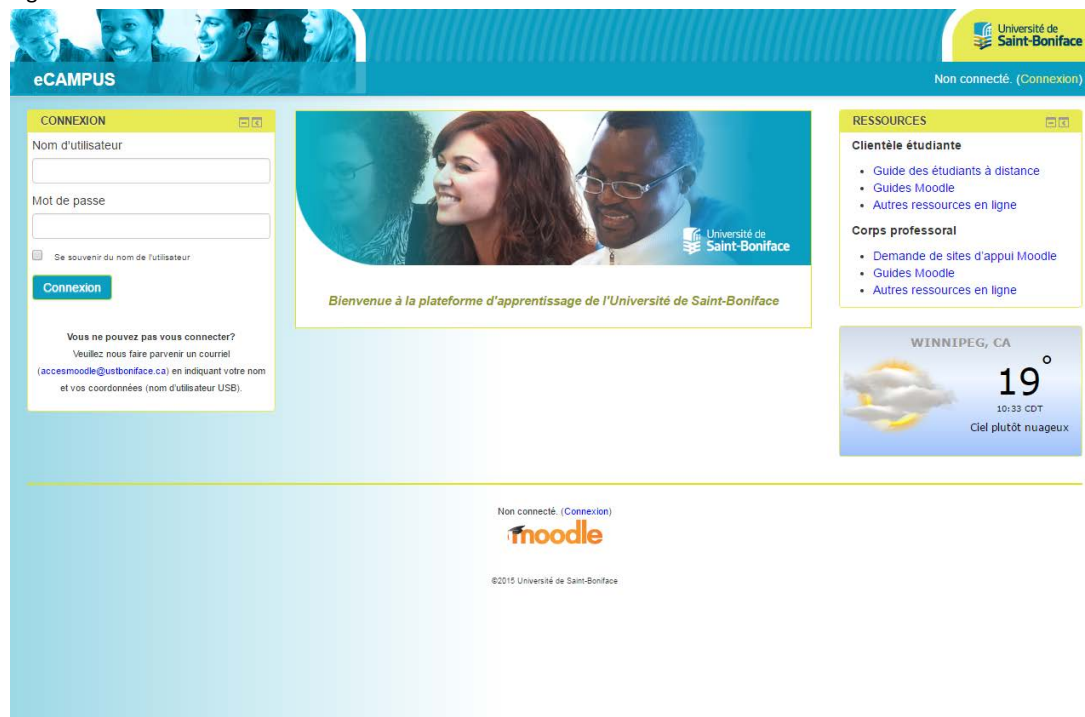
Université de Saint-Boniface

eCAMPUS

Non connecté. (Connexion)

CONNEXION

Nom d'utilisateur

Mot de passe

Se souvenir du nom de l'utilisateur

Connexion

Vous ne pouvez pas vous connecter?
Veuillez nous faire parvenir un courriel (accesmoodle@ustboniface.ca) en indiquant votre nom et vos coordonnées (nom d'utilisateur USB).

Université de Saint-Boniface

Bienvenue à la plateforme d'apprentissage de l'Université de Saint-Boniface

RESSOURCES

Clientèle étudiante

- Guide des étudiants à distance
- Guides Moodle
- Autres ressources en ligne

Corps professoral

- Demande de sites d'appui Moodle
- Guides Moodle
- Autres ressources en ligne

WINNIPEG, CA
19°
10:33 CDT
Ciel plutôt nuageux

Non connecté. (Connexion)
moodle

©2015 Université de Saint-Boniface